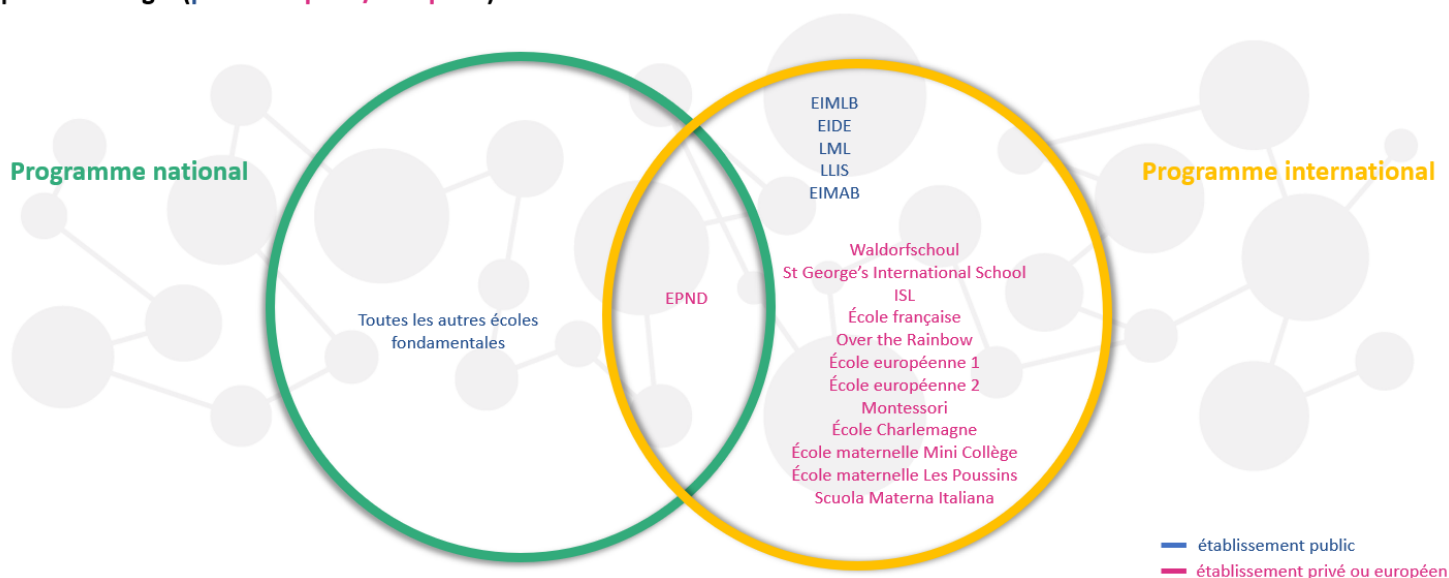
Programme national

Toutes les autres écoles fondamentales

EPND

EIMLB
EIDE
LML
LLIS
EIMAB

Waldorfschoul
St George's International School
ISL
École française
Over the Rainbow
École européenne 1
École européenne 2
Montessori
École Charlemagne
École maternelle Mini Collège
École maternelle Les Poussins
Scuola Materna Italiana

Programme international

établissement public
établissement privé ou européen